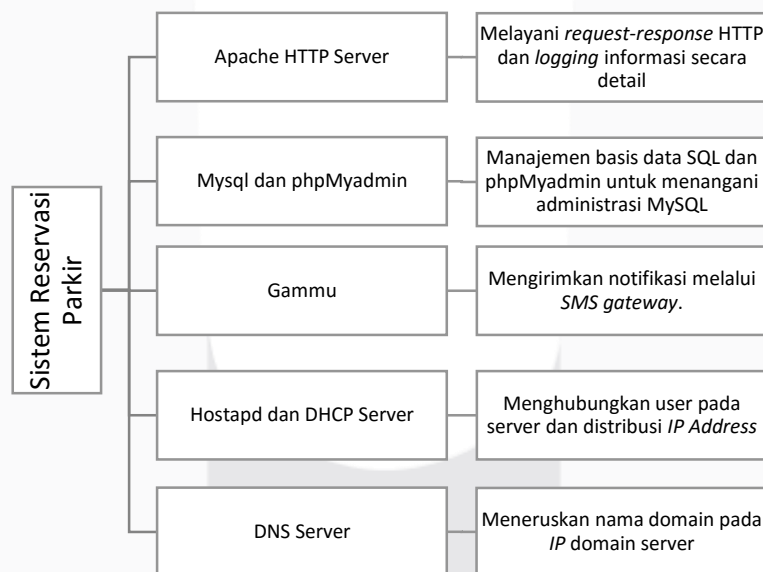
Sistem Reservasi Parkir

Apache HTTP Server

Melayani *request-response* HTTP dan *logging* informasi secara detail

Mysql dan phpMyadmin

Manajemen basis data SQL dan phpMyadmin untuk menangani administrasi MySQL

Gammu

Mengirimkan notifikasi melalui *SMS gateway*.

Hostapd dan DHCP Server

Menghubungkan user pada server dan distribusi *IP Address*

DNS Server

Meneruskan nama domain pada *IP* domain server